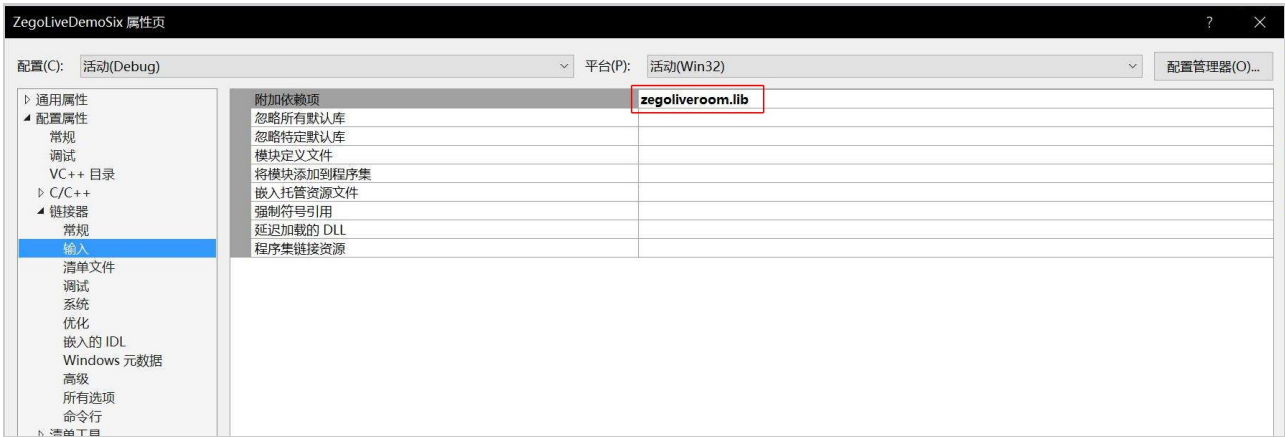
ZegoLiveDemoSix 属性页

?

配置(C): 活动(Debug)

平台(P): 活动(Win32)

配置管理器(O)...

▷ 通用属性
◢ 配置属性
常规
调试
VC++ 目录
▷ C/C++
◢ 链接器
常规
输入
清单文件
调试
系统
优化
嵌入的 IDL
Windows 元数据
高级
所有选项
命令行
▷ 清单工具

| 附加依赖项 | zegoliveroom.lib |
|---|---|
| 忽略所有默认库 | |
| 忽略特定默认库 | |
| 模块定义文件 | |
| 将模块添加到程序集 | |
| 嵌入托管资源文件 | |
| 强制符号引用 | |
| 延迟加载的 DLL | |
| 程序集链接资源 | |